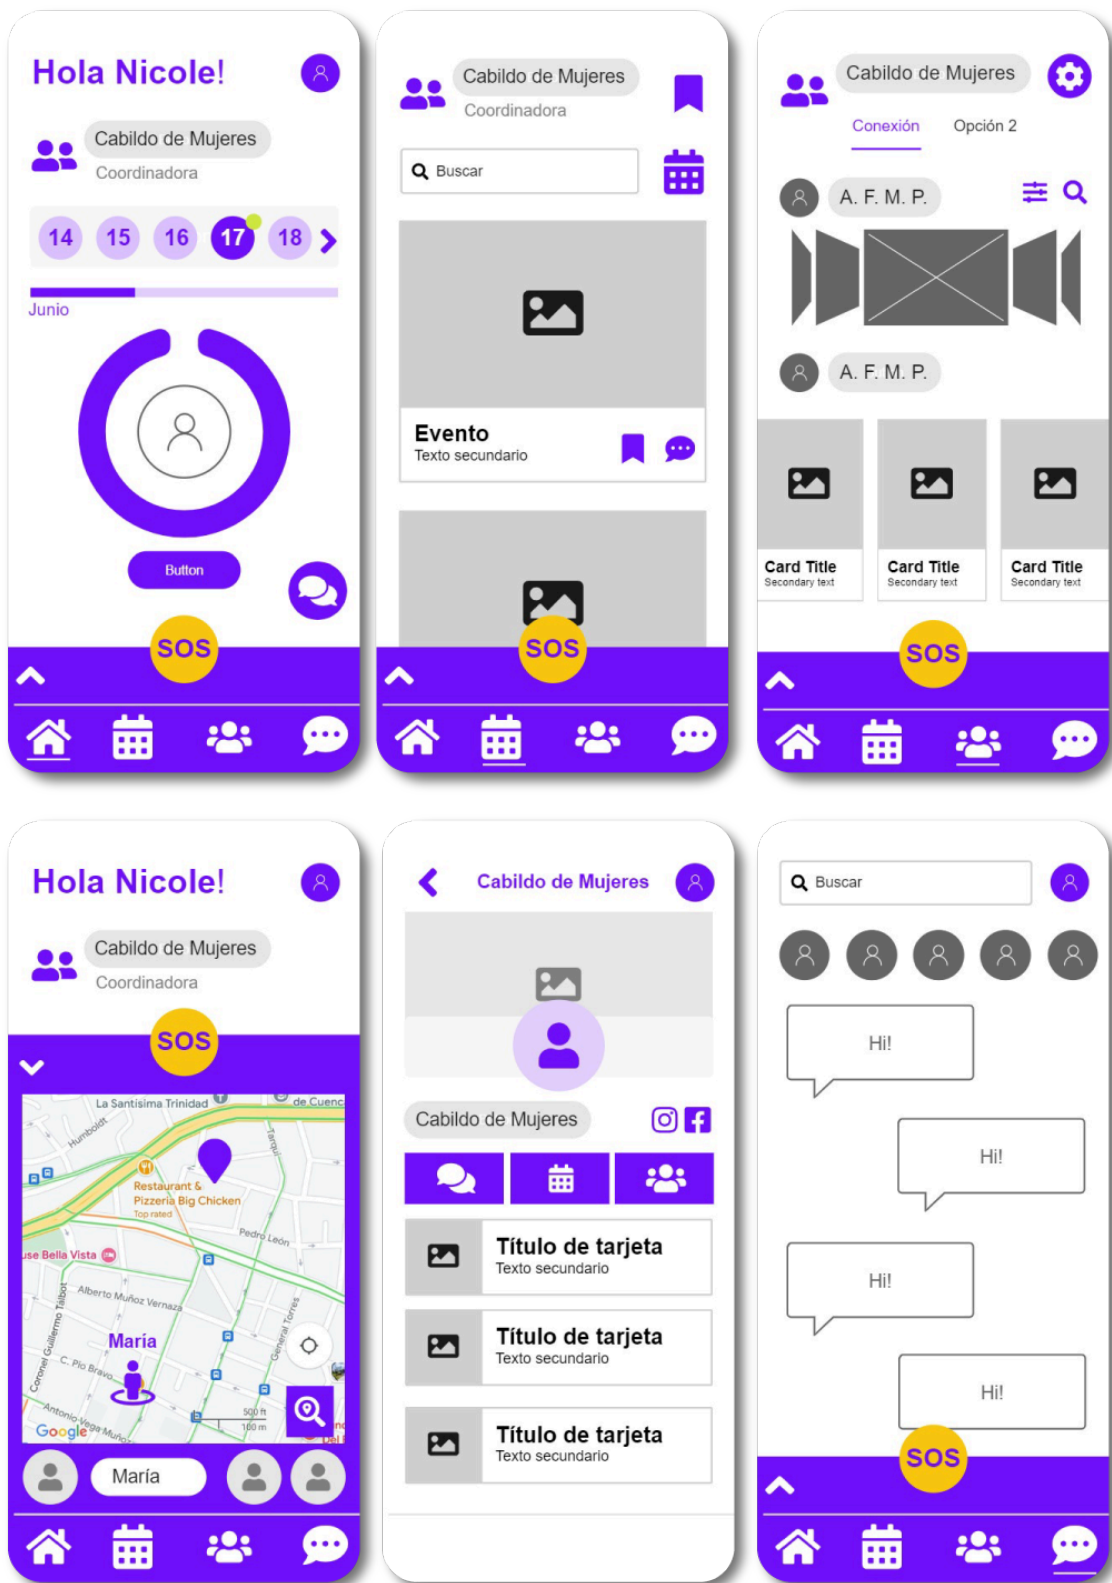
Hola Nicole!

Cabildo de Mujeres
Coordinadora

14 15 16 17 18

Junio

Button

SOS

Cabildo de Mujeres
Coordinadora

Buscar

Evento
Texto secundario

SOS

Cabildo de Mujeres

Conexión Opción 2

A. F. M. P.

A. F. M. P.

Card Title
Secondary text

Card Title
Secondary text

Card Title
Secondary text

SOS

Hola Nicole!

Cabildo de Mujeres
Coordinadora

SOS

La Santísima Trinidad
de Cuenc
Humboldt
Tarqui
Restaurant & Pizzería Big Chicken
Top rated
Pedro León
se Bella Vista
Alberto Muñoz Vernaza
Coronel Guillermo Talbot
General Torres
María
C. Pío Bravo
Antonio Vega Muñoz
500 ft
100 m
Google

María

Cabildo de Mujeres

Cabildo de Mujeres

Título de tarjeta
Texto secundario

Título de tarjeta
Texto secundario

Título de tarjeta
Texto secundario

Buscar

Hi!

Hi!

Hi!

Hi!

SOS